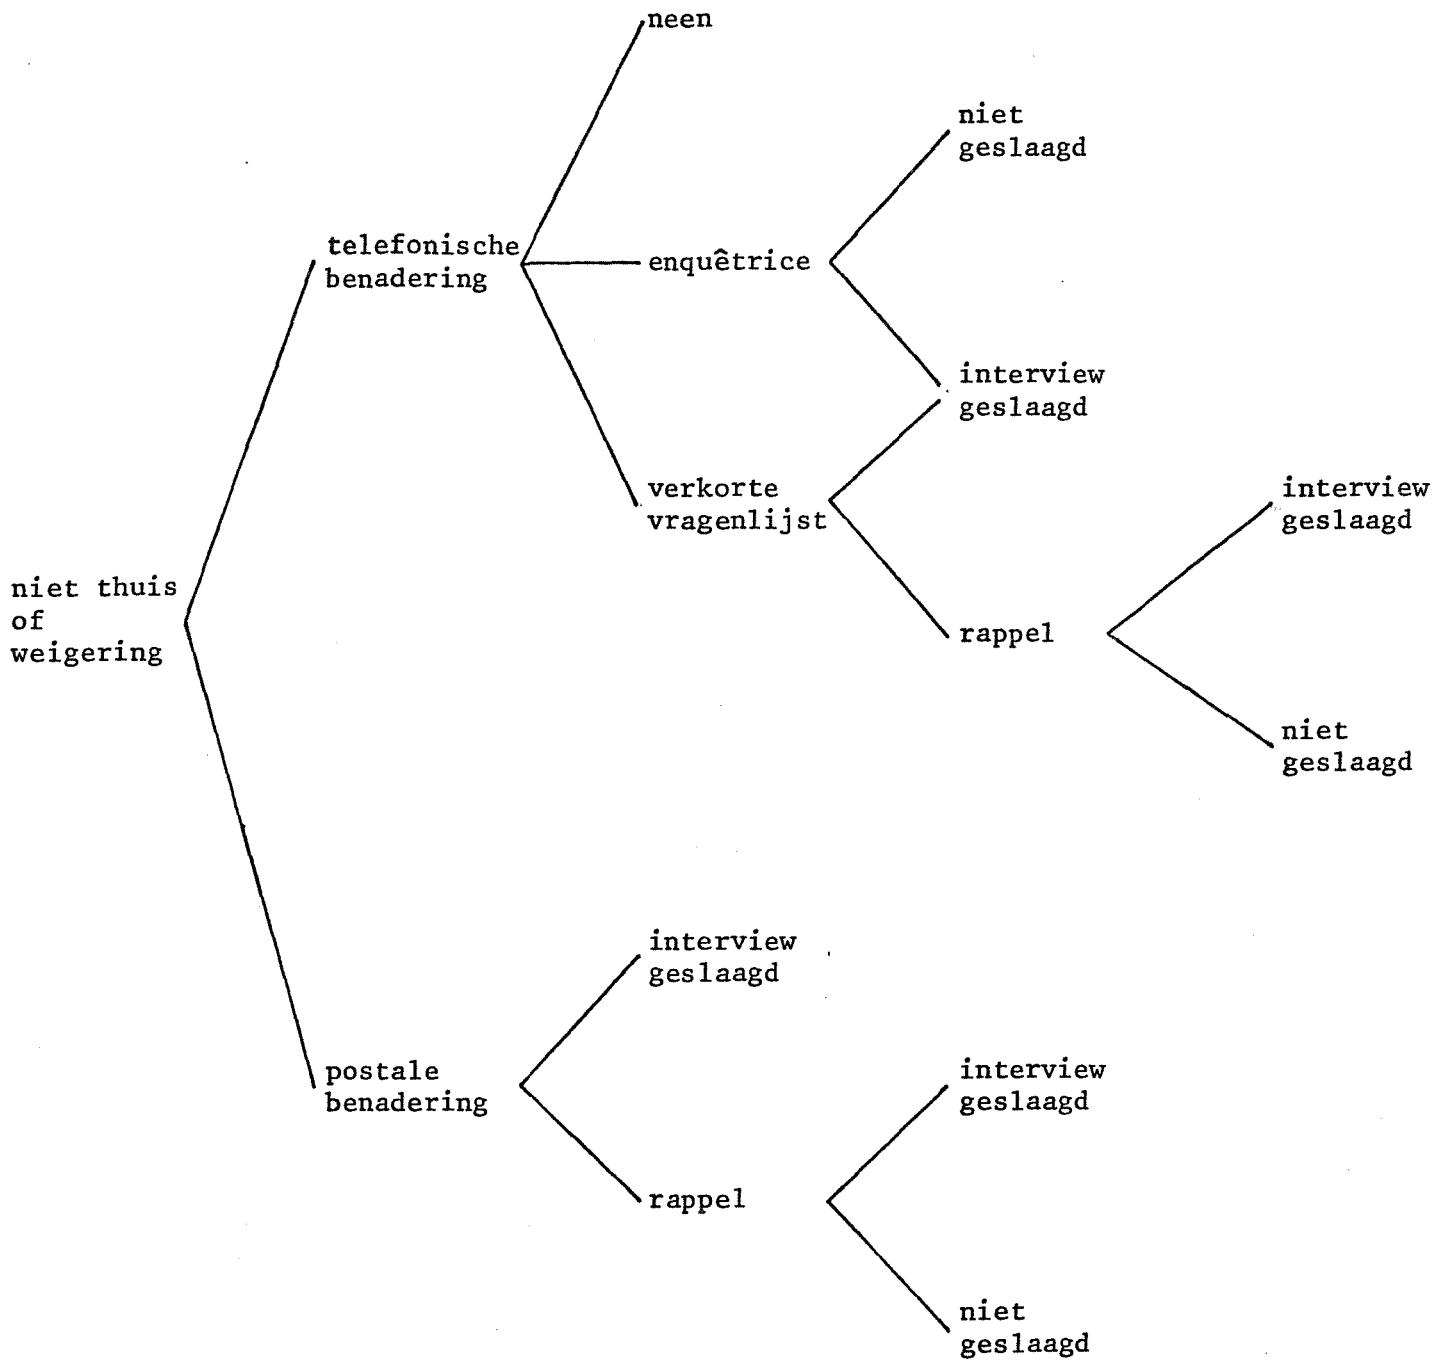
niet thuis of weigering

telefonische benadering

neen

enquêtrice

niet geslaagd

interview geslaagd

verkorte vragenlijst

interview geslaagd

rappel

interview geslaagd

niet geslaagd

postale benadering

interview geslaagd

rappel

interview geslaagd

niet geslaagd